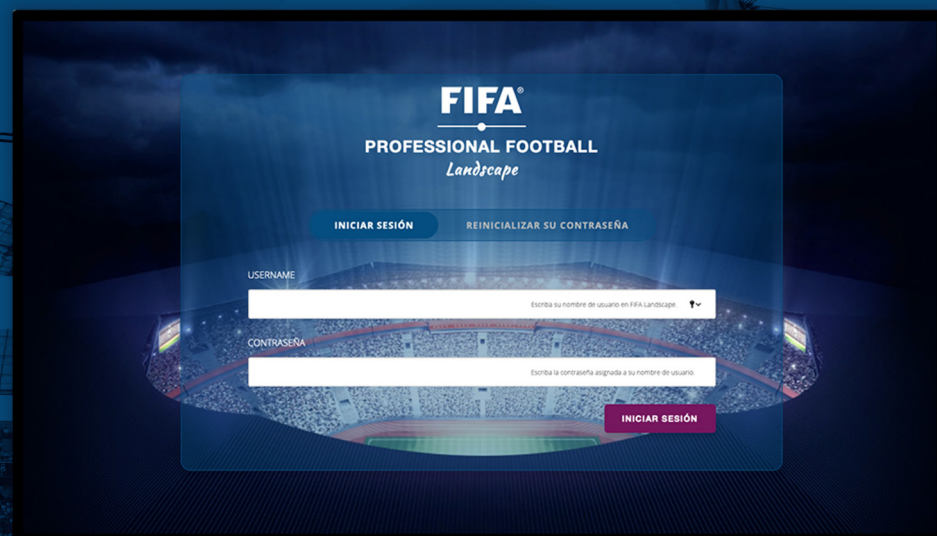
FIFA®

PROFESSIONAL FOOTBALL
Landscape

INICIAR SESIÓN
REINICIALIZAR SU CONTRASEÑA

USERNAME
Escriba su nombre de usuario en FIFA Landscape.

CONTRASEÑA
Escriba la contraseña asignada a su nombre de usuario.

INICIAR SESIÓN